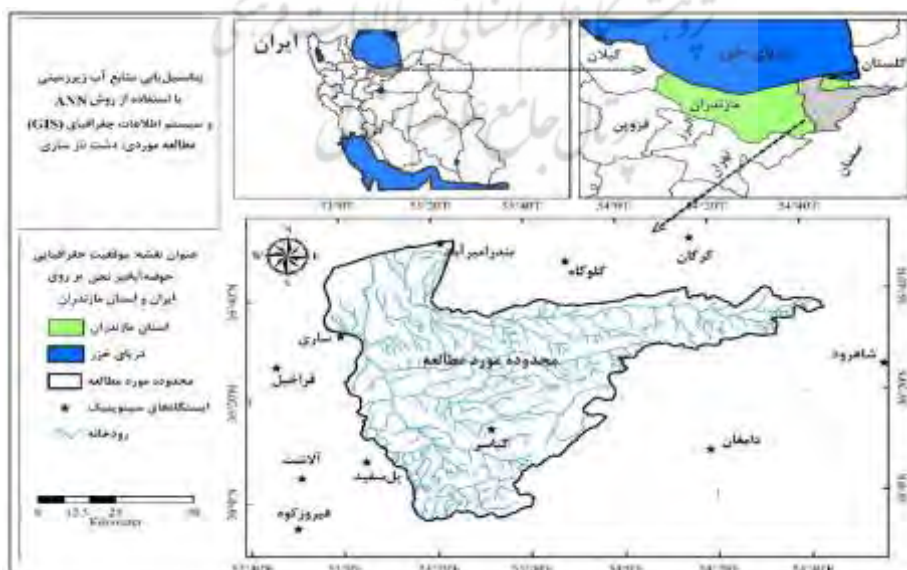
پتانسیل‌یابی منابع آب زیرزمینی با استفاده از روش ANN و سیستم اطلاعات جغرافیایی (GIS) مطالعه موردی: دشت تژ ساری

ایران

دریای خزر

گیلان

گلستان

مازندران

قزوین

تهران

سمنان

عنوان نقشه موقعیت جغرافیایی حوضه‌آبخیز تجن بر روی ایران و استان مازندران

استان مازندران

دریای خزر

محدوده مورد مطالعه

ایستگاه‌های سینوپتیک

رودخانه

بندرامیرآباد

گلوگاه

گرگان

ساری

قراخیل

محدوده مورد مطالعه

شاهرود

کیاسر

دامغان

آلاشت

پل‌سفید

فیروزکوه

0 12.5 25 50
Kilometers

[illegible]